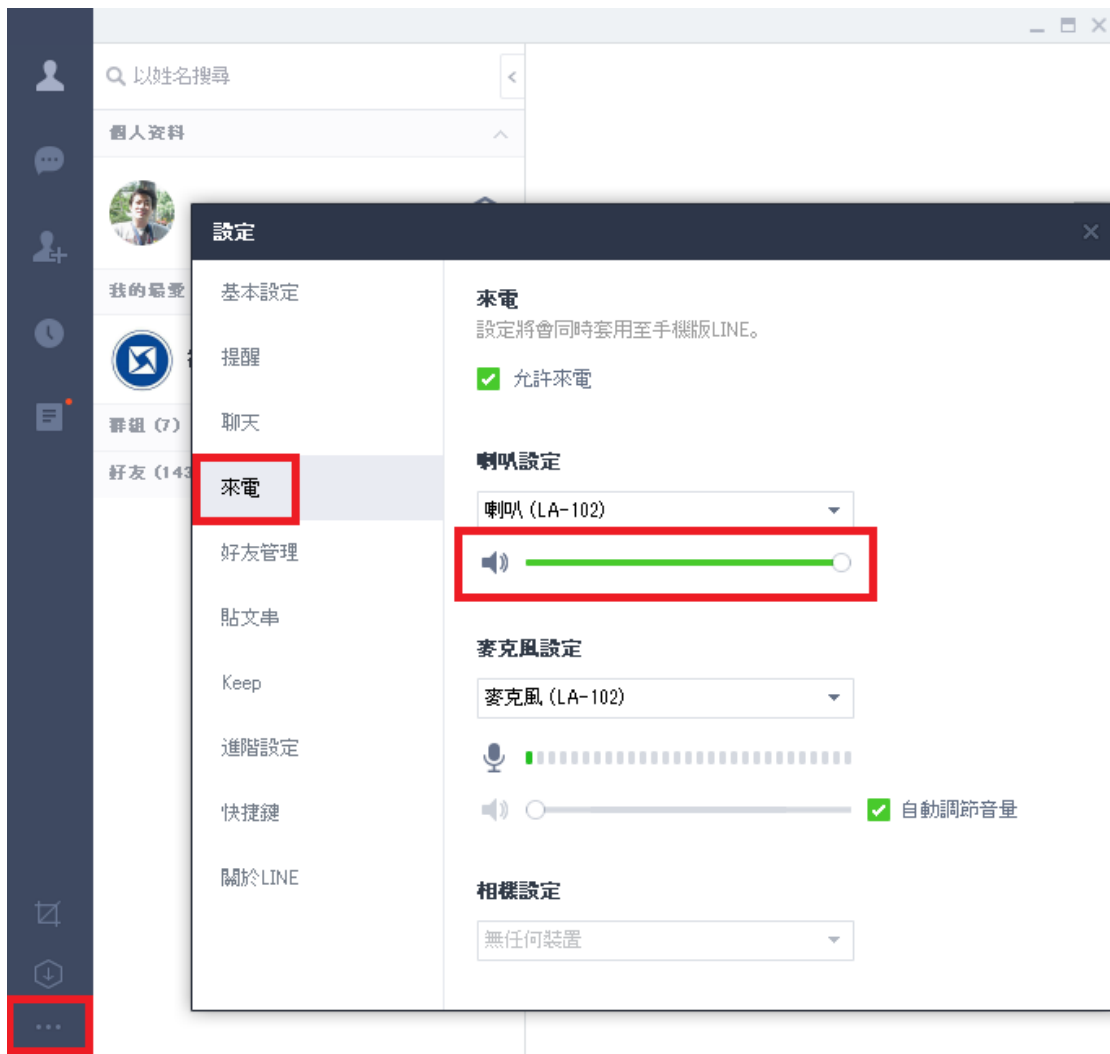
以姓名搜尋

個人資料

我的最愛

群組 (7)

好友 (143

設定

基本設定

提醒

聊天

來電

好友管理

貼文串

Keep

進階設定

快捷鍵

關於LINE

來電

設定將會同時套用至手機版LINE。

允許來電

喇叭設定

喇叭 (LA-102)

麥克風設定

麥克風 (LA-102)

自動調節音量

相機設定

無任何裝置

...